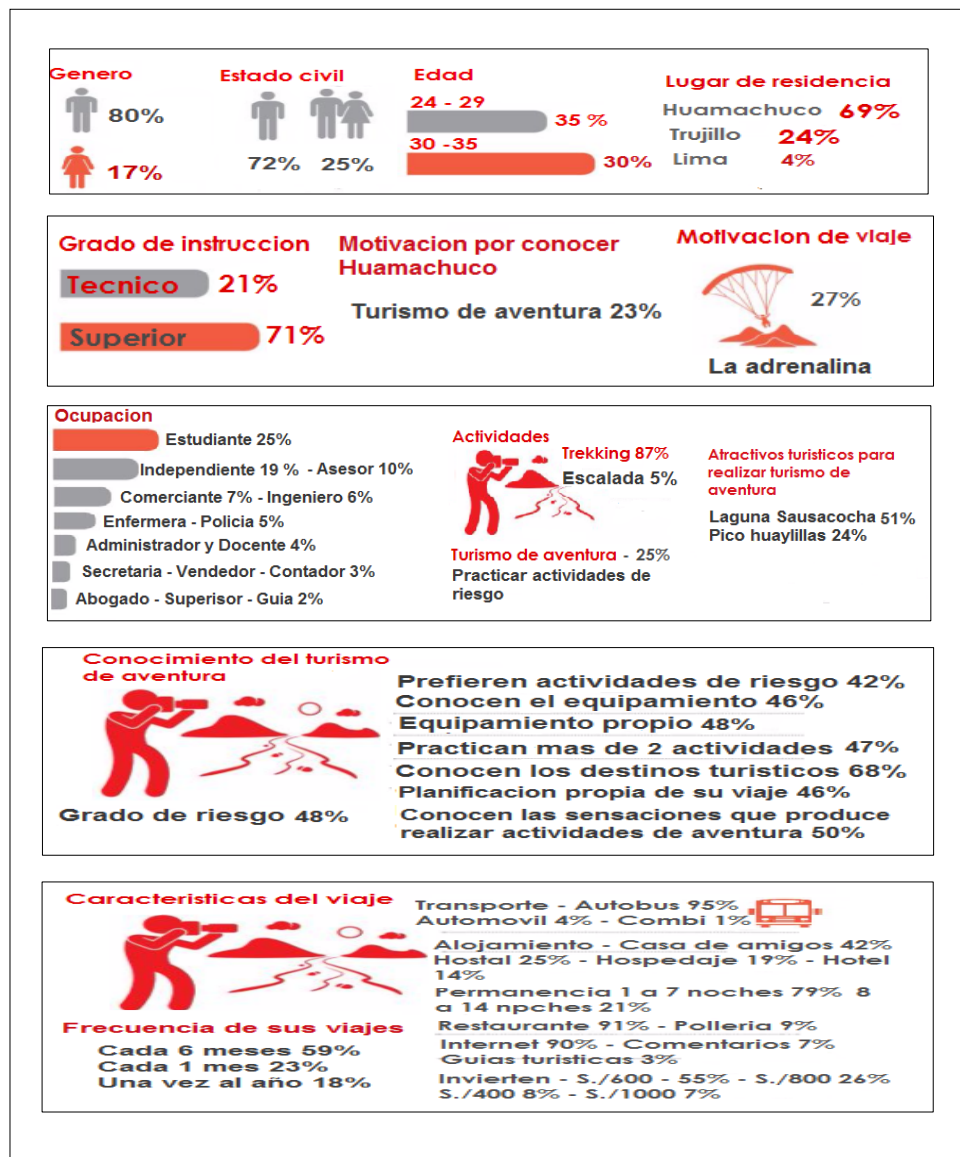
Genero
80%
17%

Estado civil
72% 25%

Edad
24 - 29
35 %
30 -35
30%

Lugar de residencia
Huamachuco 69%
Trujillo 24%
Lima 4%

Grado de instruccion
Tecnico 21%
Superior 71%

Motivacion por conocer Huamachuco
Turismo de aventura 23%

Motivacion de viaje
27%
La adrenalina

Ocupacion
Estudiante 25%
Independiente 19 % - Asesor 10%
Comerciante 7% - Ingeniero 6%
Enfermera - Policia 5%
Administrador y Docente 4%
Secretaria - Vendedor - Contador 3%
Abogado - Supersior - Guia 2%

Actividades
Trekking 87%
Escalada 5%
Turismo de aventura - 25%
Practicar actividades de riesgo

Atractivos turisticos para realizar turismo de aventura
Laguna Sausacocha 51%
Pico huaylillas 24%

Conocimiento del turismo de aventura
Grado de riesgo 48%
Prefieren actividades de riesgo 42%
Conocen el equipamiento 46%
Equipamiento propio 48%
Practican mas de 2 actividades 47%
Conocen los destinos turisticos 68%
Planificacion propia de su viaje 46%
Conocen las sensaciones que produce realizar actividades de aventura 50%

Caracteristicas del viaje
Transporte - Autobus 95%
Automovil 4% - Combi 1%
Alojamiento - Casa de amigos 42%
Hostal 25% - Hospedaje 19% - Hotel 14%
Permanencia 1 a 7 noches 79% 8 a 14 npches 21%
Restaurante 91% - Polleria 9%
Internet 90% - Comentarios 7%
Guias turisticas 3%
Invierten - S./600 - 55% - S./800 26%
S./400 8% - S./1000 7%

Frecuencia de sus viajes
Cada 6 meses 59%
Cada 1 mes 23%
Una vez al año 18%